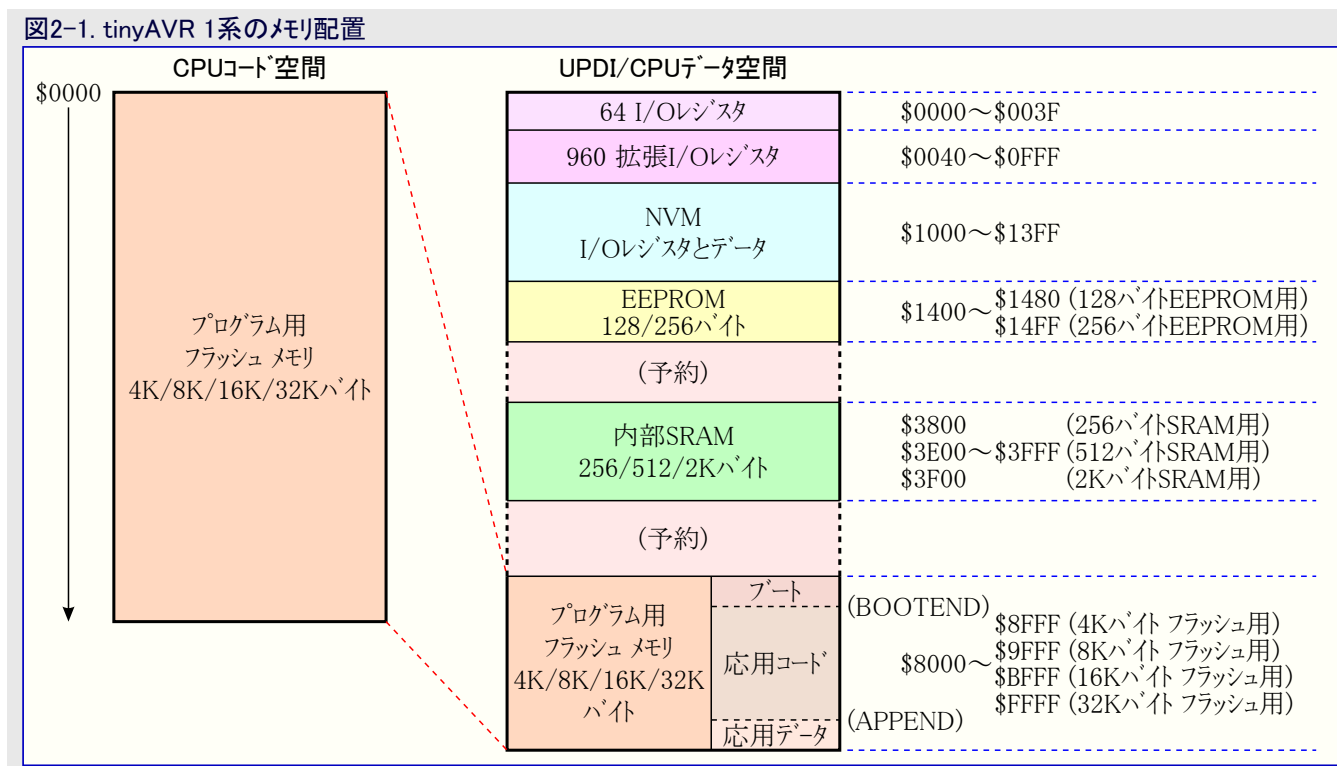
図2-1. tinyAVR 1系のメモリ配置

CPUコード空間

$0000

プログラム用
フラッシュ メモリ
4K/8K/16K/32Kバイト

UPDI/CPUデータ空間

64 I/Oレジスタ

$0000～$003F

960 拡張I/Oレジスタ

$0040～$0FFF

NVM
I/Oレジスタとデータ

$1000～$13FF

EEPROM
128/256バイト

$1400～$1480 (128バイトEEPROM用)
$14FF (256バイトEEPROM用)

(予約)

内部SRAM
256/512/2Kバイト

$3800 (256バイトSRAM用)
$3E00～$3FFF (512バイトSRAM用)
$3F00 (2KバイトSRAM用)

(予約)

プログラム用
フラッシュ メモリ
4K/8K/16K/32K
バイト

ブート

応用コード

応用データ

(BOOTEND)

(APPEND)

$8000～$8FFF (4Kバイト フラッシュ用)
$9FFF (8Kバイト フラッシュ用)
$BFFF (16Kバイト フラッシュ用)
$FFFF (32Kバイト フラッシュ用)